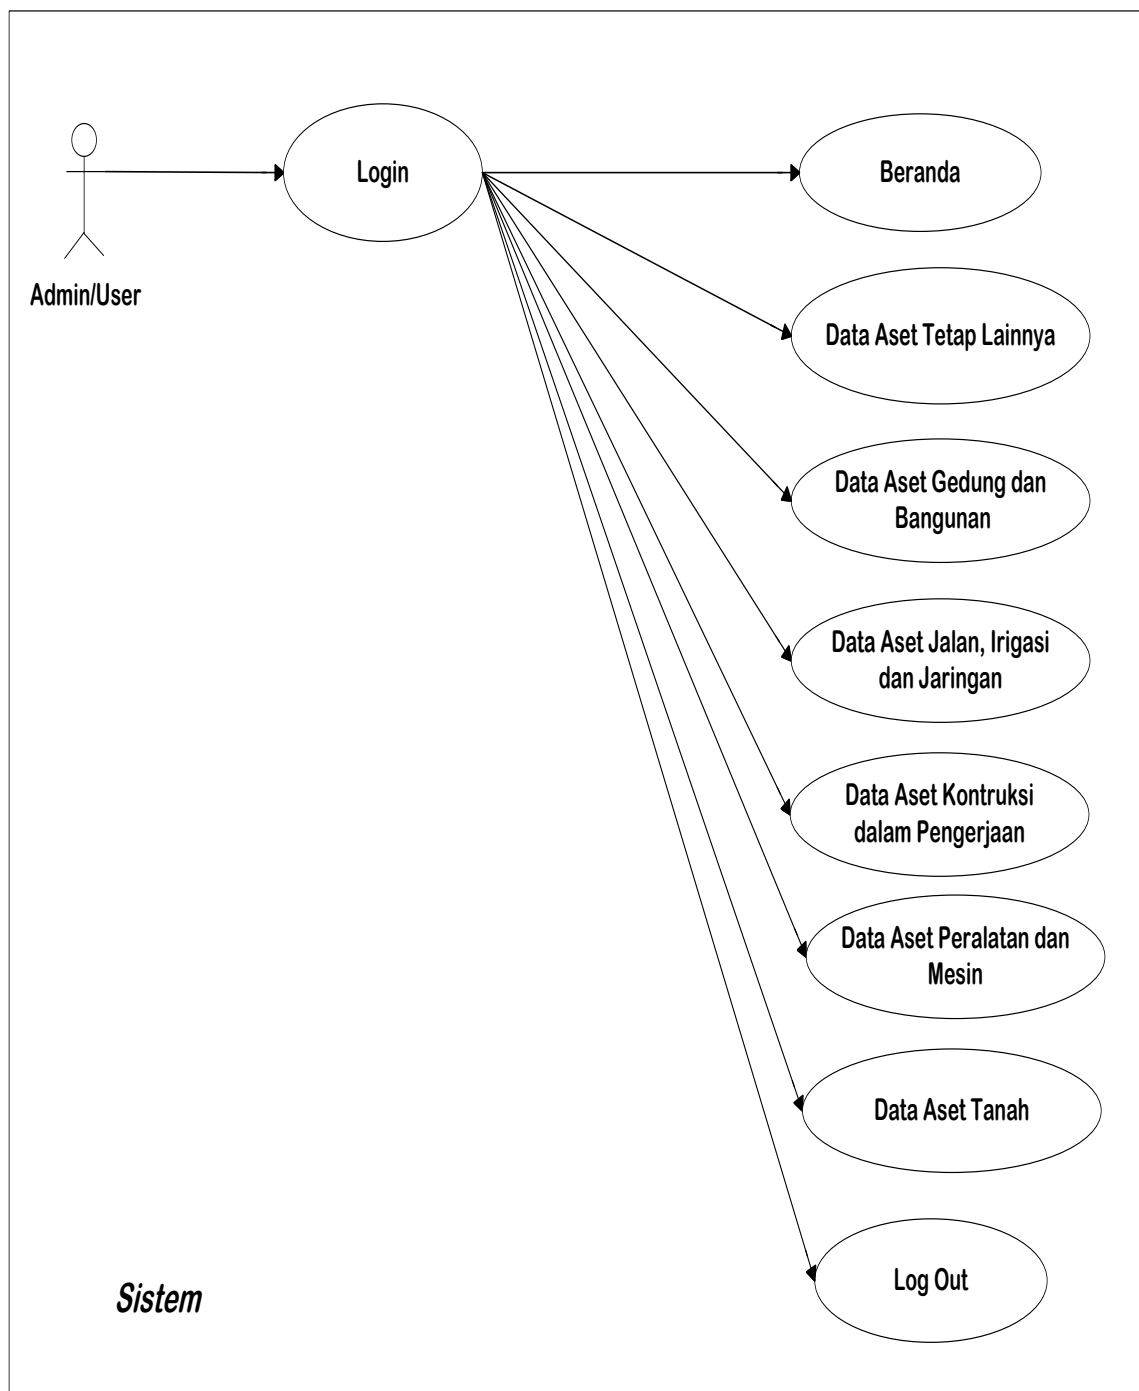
Admin/User

Login

Beranda

Data Aset Tetap Lainnya

Data Aset Gedung dan Bangunan

Data Aset Jalan, Irigasi dan Jaringan

Data Aset Kontruksi dalam Pengerjaan

Data Aset Peralatan dan Mesin

Data Aset Tanah

Log Out

Sistem